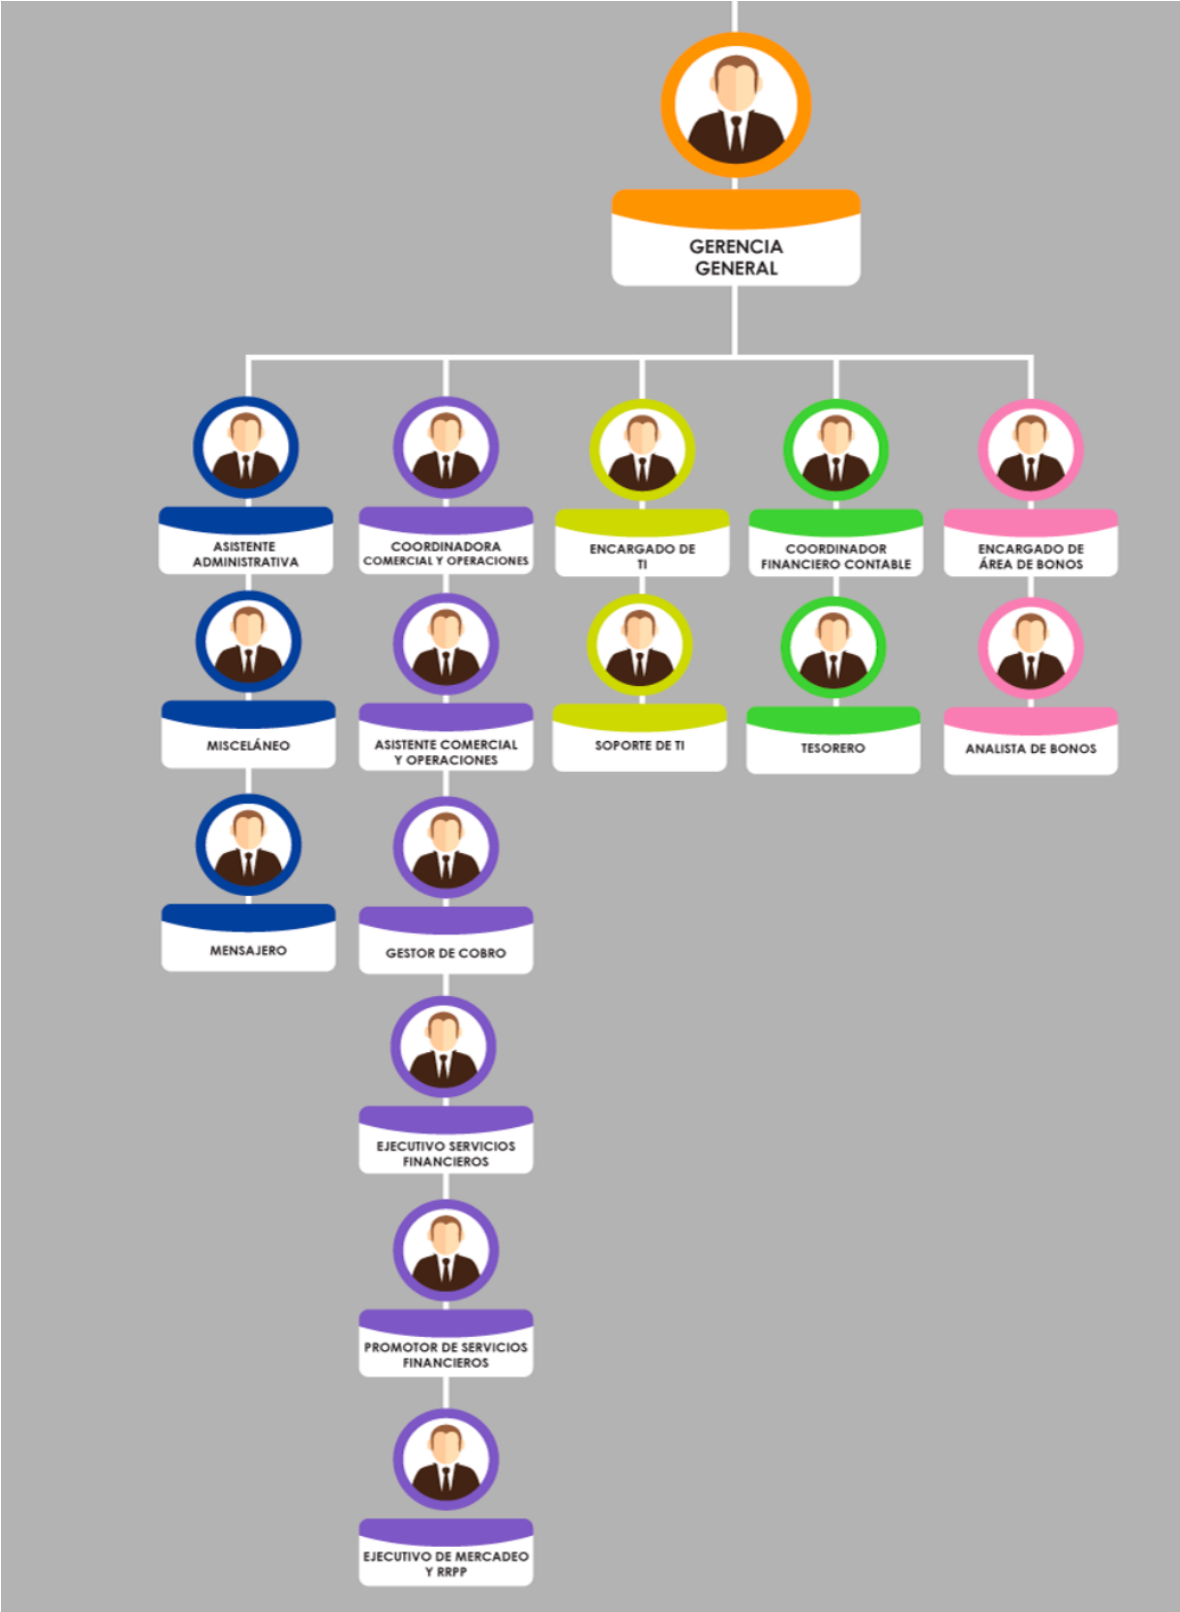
GERENCIA GENERAL

ASISTENTE ADMINISTRATIVA

MISCELÁNEO

MENSAJERO

COORDINADORA COMERCIAL Y OPERACIONES

ASISTENTE COMERCIAL Y OPERACIONES

GESTOR DE COBRO

EJECUTIVO SERVICIOS FINANCIEROS

PROMOTOR DE SERVICIOS FINANCIEROS

EJECUTIVO DE MERCADEO Y RRPP

ENCARGADO DE TI

SOPORTE DE TI

COORDINADOR FINANCIERO CONTABLE

TESORERO

ENCARGADO DE ÁREA DE BONOS

ANALISTA DE BONOS